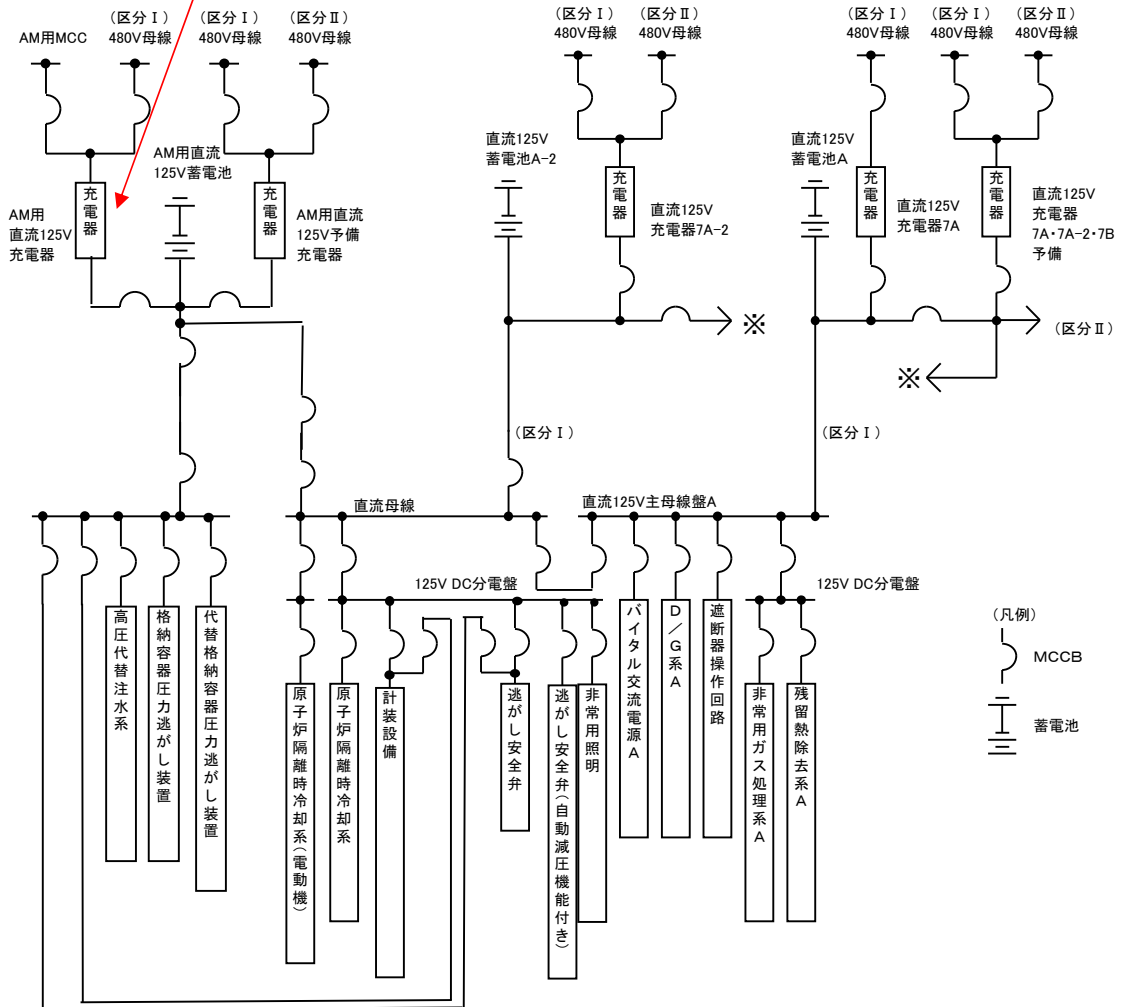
AM用MCC
（区分Ⅰ）
480V母線
（区分Ⅰ）
480V母線
（区分Ⅱ）
480V母線

（区分Ⅰ）
480V母線
（区分Ⅱ）
480V母線

（区分Ⅰ）
480V母線
（区分Ⅰ）
480V母線
（区分Ⅱ）
480V母線

AM用
直流125V
充電器
充電器
AM用直流
125V蓄電池
充電器
AM用直流
125V予備
充電器

直流125V
蓄電池A−2
充電器
直流125V
充電器7A−2
※

直流125V
蓄電池A
充電器
直流125V
充電器7A
充電器
直流125V
充電器
7A・7A−2・7B
予備
（区分Ⅱ）
※

（区分Ⅰ）
（区分Ⅰ）

直流母線
直流125V主母線盤A
125V DC分電盤
125V DC分電盤

高圧代替注水系
格納容器圧力逃がし装置
代替格納容器圧力逃がし装置
原子炉隔離時冷却系（電動機）
原子炉隔離時冷却系
計装設備
逃がし安全弁
逃がし安全弁（自動減圧機能付き）
非常用照明
バイタル交流電源A
D／G系A
遮断器操作回路
非常用ガス処理系A
残留熱除去系A

（凡例）
MCCB
蓄電池